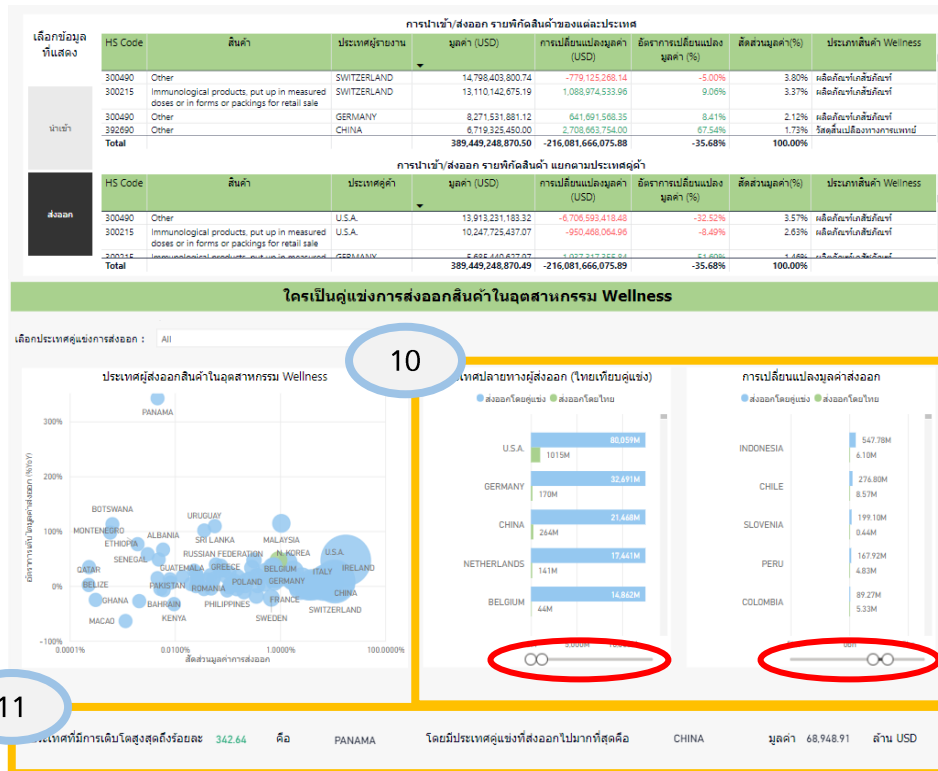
เลือกข้อมูลที่แสดง

นำเข้า

ส่งออก

การนำเข้า/ส่งออก รายพิกัดสินค้าของแต่ละประเทศ

| HS Code | สินค้า | ประเทศผู้รายงาน | มูลค่า (USD) | การเปลี่ยนแปลงมูลค่า (USD) | อัตราการเปลี่ยนแปลงมูลค่า (%) | สัดส่วนมูลค่า(%) | ประเภทสินค้า Wellness |
|---|---|---|---|---|---|---|---|
| 300490 | Other | SWITZERLAND | 14,798,403,800.74 | -779,125,268.14 | -5.00% | 3.80% | ผลิตภัณฑ์เภสัชภัณฑ์ |
| 300215 | Immunological products, put up in measured doses or in forms or packings for retail sale | SWITZERLAND | 13,110,142,675.19 | 1,088,974,533.96 | 9.06% | 3.37% | ผลิตภัณฑ์เภสัชภัณฑ์ |
| 300490 | Other | GERMANY | 8,271,531,881.12 | 641,691,568.35 | 8.41% | 2.12% | ผลิตภัณฑ์เภสัชภัณฑ์ |
| 392690 | Other | CHINA | 6,719,325,450.00 | 2,708,663,754.00 | 67.54% | 1.73% | วัสดุสิ้นเปลืองทางการแพทย์ |
| Total | | | 389,449,248,870.49 | -216,081,666,075.88 | -35.68% | 100.00% | |

การนำเข้า/ส่งออก รายพิกัดสินค้า แยกตามประเทศคู่ค้า

| HS Code | สินค้า | ประเทศคู่ค้า | มูลค่า (USD) | การเปลี่ยนแปลงมูลค่า (USD) | อัตราการเปลี่ยนแปลงมูลค่า (%) | สัดส่วนมูลค่า(%) | ประเภทสินค้า Wellness |
|---|---|---|---|---|---|---|---|
| 300490 | Other | U.S.A. | 13,913,231,183.32 | -6,706,593,418.48 | -32.52% | 3.57% | ผลิตภัณฑ์เภสัชภัณฑ์ |
| 300215 | Immunological products, put up in measured doses or in forms or packings for retail sale | U.S.A. | 10,247,725,437.07 | -950,468,064.96 | -8.49% | 2.63% | ผลิตภัณฑ์เภสัชภัณฑ์ |
| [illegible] | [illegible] | GERMANY | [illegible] | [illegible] | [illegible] | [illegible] | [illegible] |
| Total | | | 389,449,248,870.49 | -216,081,666,075.89 | -35.68% | 100.00% | |

ใครเป็นคู่แข่งการส่งออกสินค้าในอุตสาหกรรม Wellness

เลือกประเทศคู่แข่งการส่งออก : All

10

ประเทศผู้ส่งออกสินค้าในอุตสาหกรรม Wellness

300% 200% 100% 0% −100%
อัตราการเติบโตมูลค่าส่งออก (%YoY)
PANAMA BOTSWANA MONTENEGRO ETHIOPIA ALBANIA URUGUAY SRI LANKA MALAYSIA SENEGAL RUSSIAN FEDERATION N.KOREA U.S.A. QATAR GUATEMALA GREECE BELGIUM ITALY IRELAND BELIZE PAKISTAN ROMANIA POLAND GERMANY CHINA GHANA BAHRAIN PHILIPPINES FRANCE SWITZERLAND KENYA SWEDEN MACAO
0.0001% 0.0100% 1.0000% 100.0000%
สัดส่วนมูลค่าการส่งออก

ประเทศปลายทางผู้ส่งออก (ไทยเทียบคู่แข่ง)
ส่งออกโดยคู่แข่ง ส่งออกโดยไทย
U.S.A. 80,059M 1015M
GERMANY 32,691M 170M
CHINA 21,468M 264M
NETHERLANDS 17,441M 141M
BELGIUM 14,862M 44M

การเปลี่ยนแปลงมูลค่าส่งออก
ส่งออกโดยคู่แข่ง ส่งออกโดยไทย
INDONESIA 547.78M 6.10M
CHILE 276.80M 8.57M
SLOVENIA 199.10M 0.44M
PERU 167.92M 4.83M
COLOMBIA 89.27M 5.33M

11

ประเทศที่มีการเติบโตสูงสุดถึงร้อยละ 342.64 คือ PANAMA โดยมีประเทศคู่แข่งที่ส่งออกไปมากที่สุดคือ CHINA มูลค่า 68,948.91 ล้าน USD